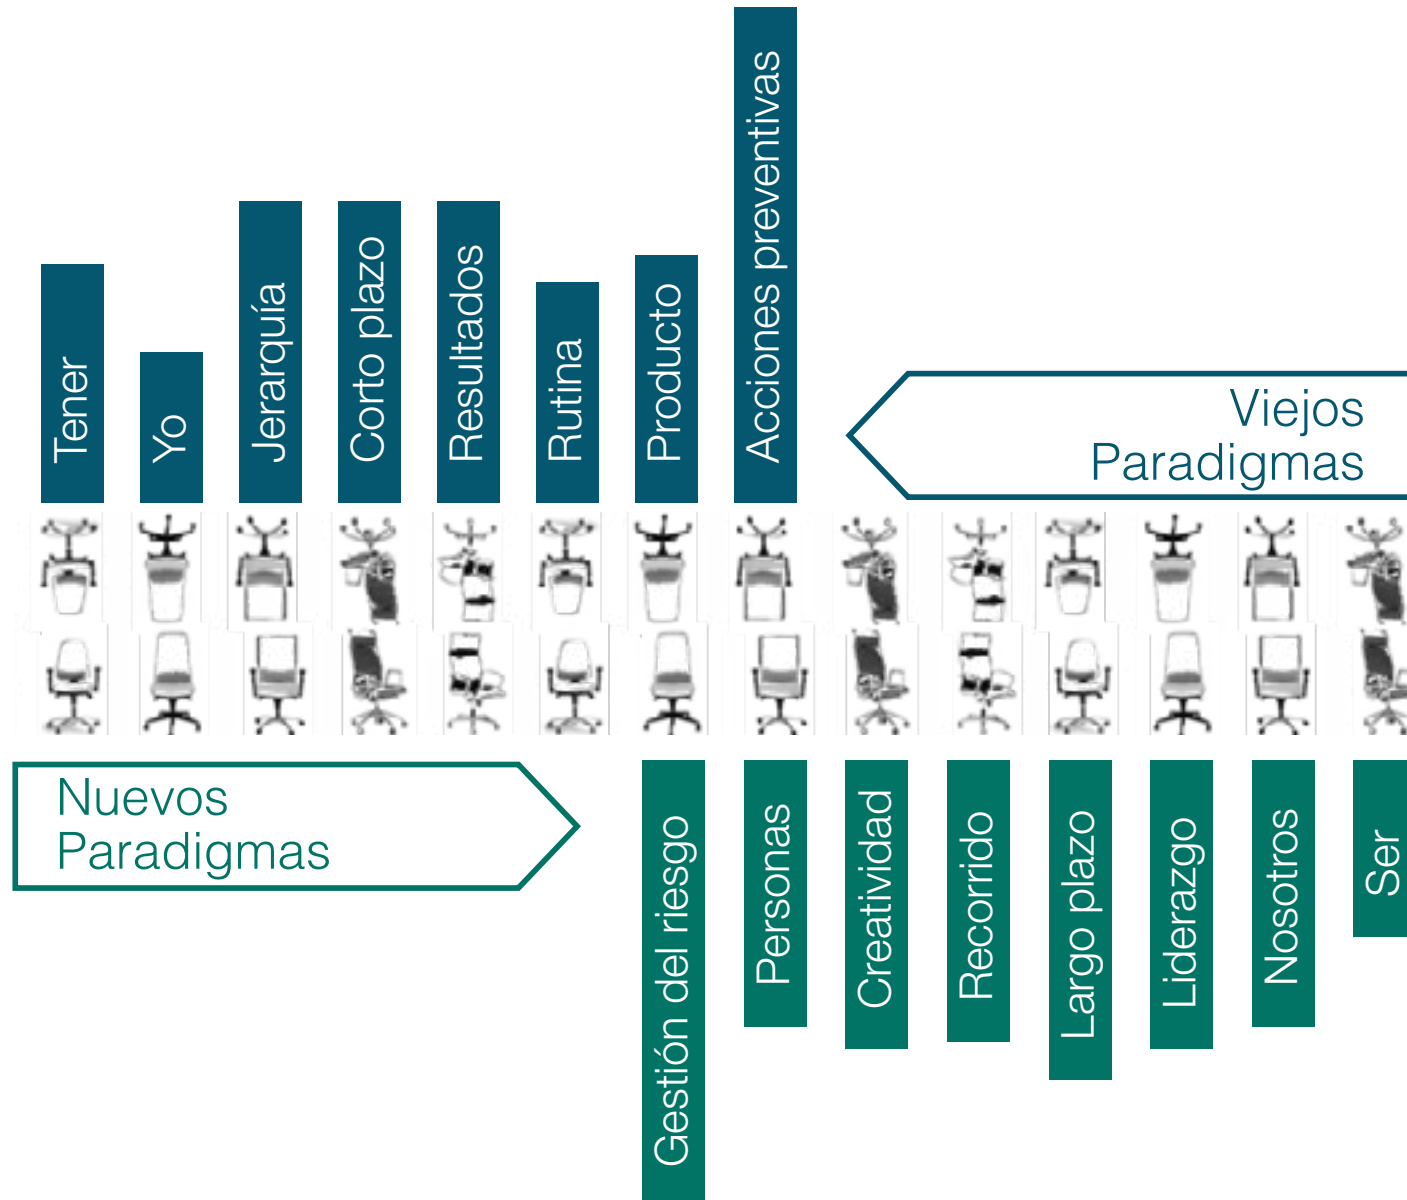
Tener

Yo

Jerarquía

Corto plazo

Resultados

Rutina

Producto

Acciones preventivas

Viejos Paradigmas

Nuevos Paradigmas

Gestión del riesgo

Personas

Creatividad

Recorrido

Largo plazo

Liderazgo

Nosotros

Ser